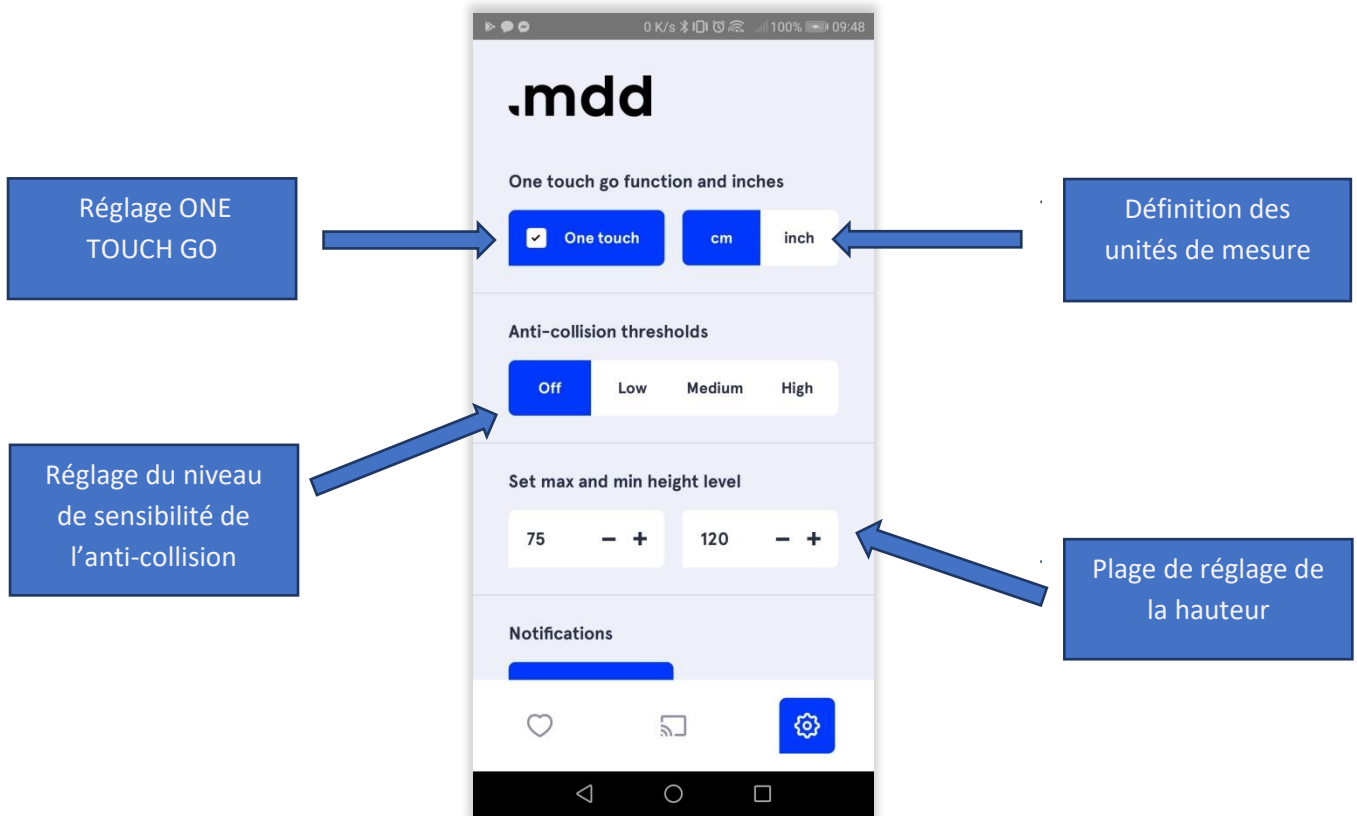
0 K/s 100% 09:48

.mdd

Réglage ONE TOUCH GO

Définition des unités de mesure

One touch go function and inches

One touch

cm

inch

Anti-collision thresholds

Off

Low

Medium

High

Réglage du niveau de sensibilité de l'anti-collision

Set max and min height level

75

120

Plage de réglage de la hauteur

Notifications